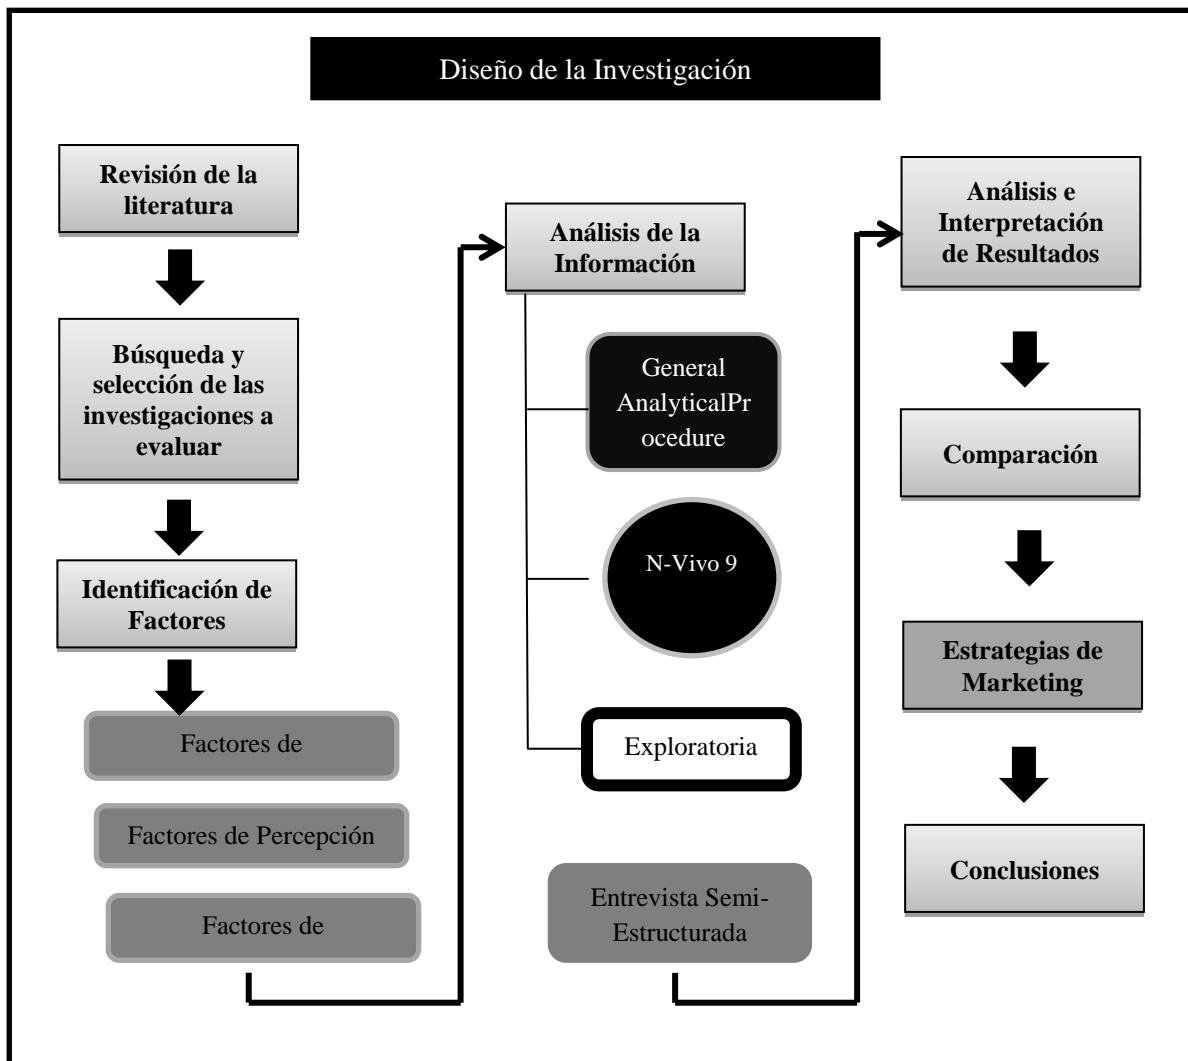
Diseño de la Investigación

Revisión de la literatura

Búsqueda y selección de las investigaciones a evaluar

Identificación de Factores

Factores de

Factores de Percepción

Factores de

Análisis de la Información

General AnalyticalPr ocedure

N-Vivo 9

Exploratoria

Entrevista Semi-Estructurada

Análisis e Interpretación de Resultados

Comparación

Estrategias de Marketing

Conclusiones